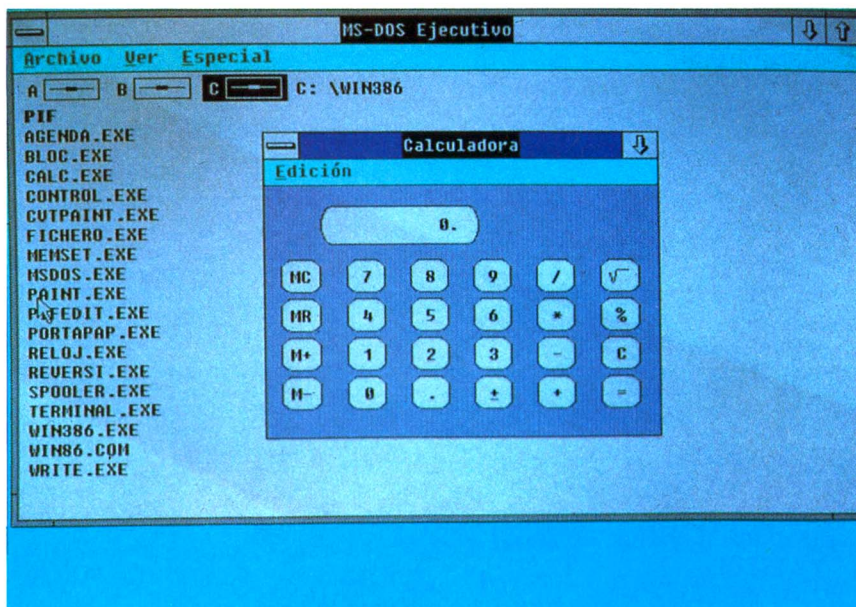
MS-DOS Ejecutivo

Archivo Ver Especial

A B C C: \WIN386

PIF
AGENDA.EXE
BLOC.EXE
CALC.EXE
CONTROL.EXE
CUTPAINT.EXE
FICHERO.EXE
MEMSET.EXE
MSDOS.EXE
PAINT.EXE
PIFEDIT.EXE
PORTAPAP.EXE
RELOJ.EXE
REVERSI.EXE
SPOOLER.EXE
TERMINAL.EXE
WIN386.EXE
WIN86.COM
WRITE.EXE

Calculadora

Edición

0.

| MC | 7 | 8 | 9 | / | √ |
|---|---|---|---|---|---|
| MR | 4 | 5 | 6 | * | % |
| M+ | 1 | 2 | 3 | - | C |
| M- | 0 | . | ± | + | = |